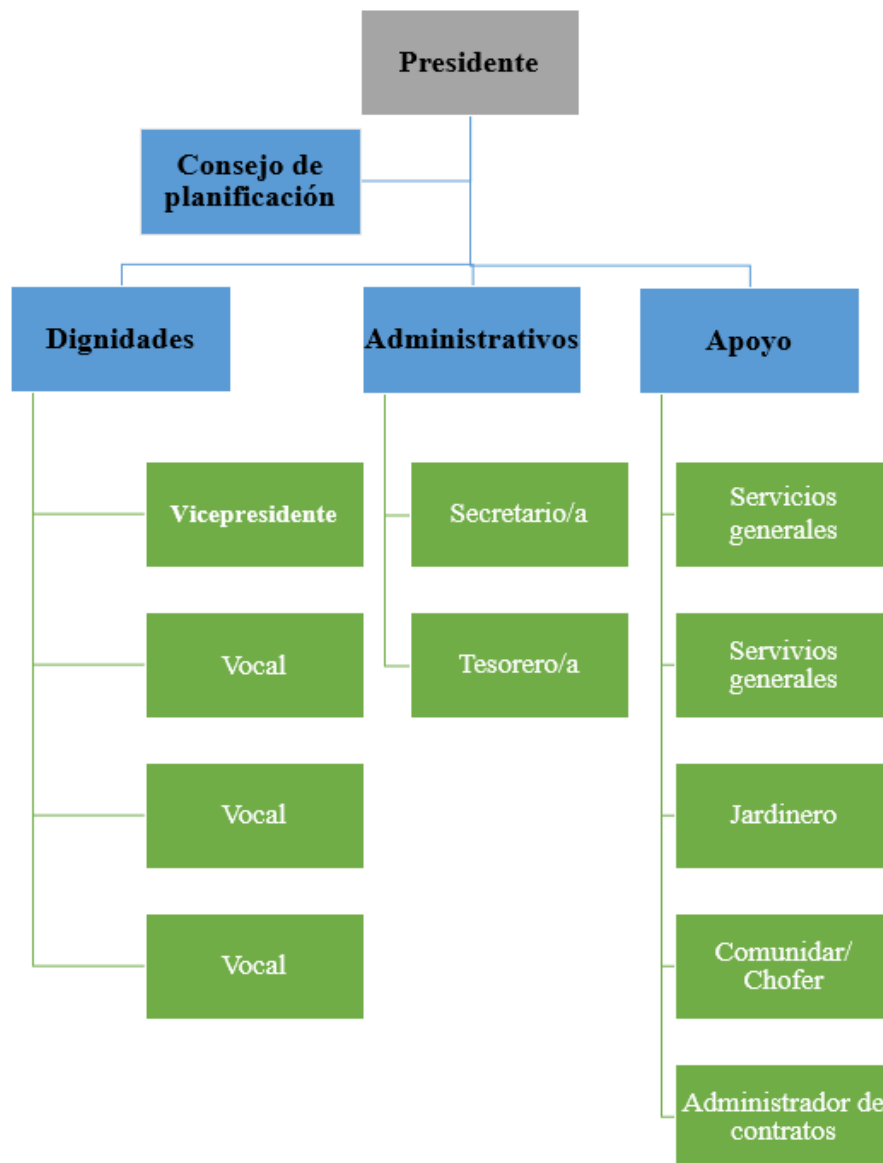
Presidente

Consejo de planificación

Dignidades

Administrativos

Apoyo

Vicepresidente

Vocal

Vocal

Vocal

Secretario/a

Tesorero/a

Servicios generales

Servivios generales

Jardinero

Comunidar/ Chofer

Administrador de contratos